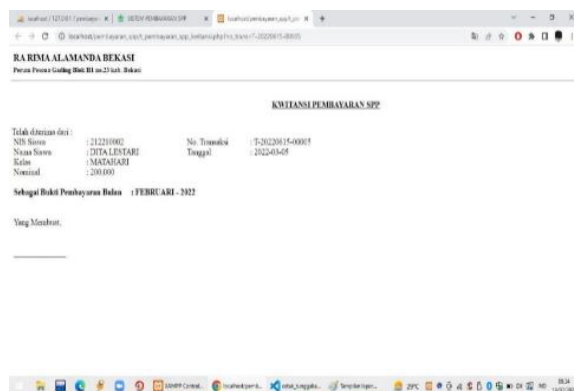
localhost / 127.0.0.1 / pembayar | SISTEM PEMBAYARAN SPP | localhost/pembayaran_spp/t_pri | +

localhost/pembayaran_spp/t_pembayaran_spp_kwitansi.php?no_trans=T-20220615-00005

RA RIMA ALAMANDA BEKASI
Perum Pesona Gading Blok B1 no.23 kel. Bekasi

KWITANSI PEMBAYARAN SPP

Telah diterima dari :
NIS Siswa : 212210002
Nama Siswa : DITA LESTARI
Kelas : MATAHARI
Nominal : 200.000

No. Transaksi : T-20220615-00005
Tanggal : 2022-03-05

Sebagai Bukti Pembayaran Bulan : FEBRUARI - 2022

Yang Membuat,

XAMPP Control... localhost/pemb... data_tunggak... Template topo... 29°C 08:54